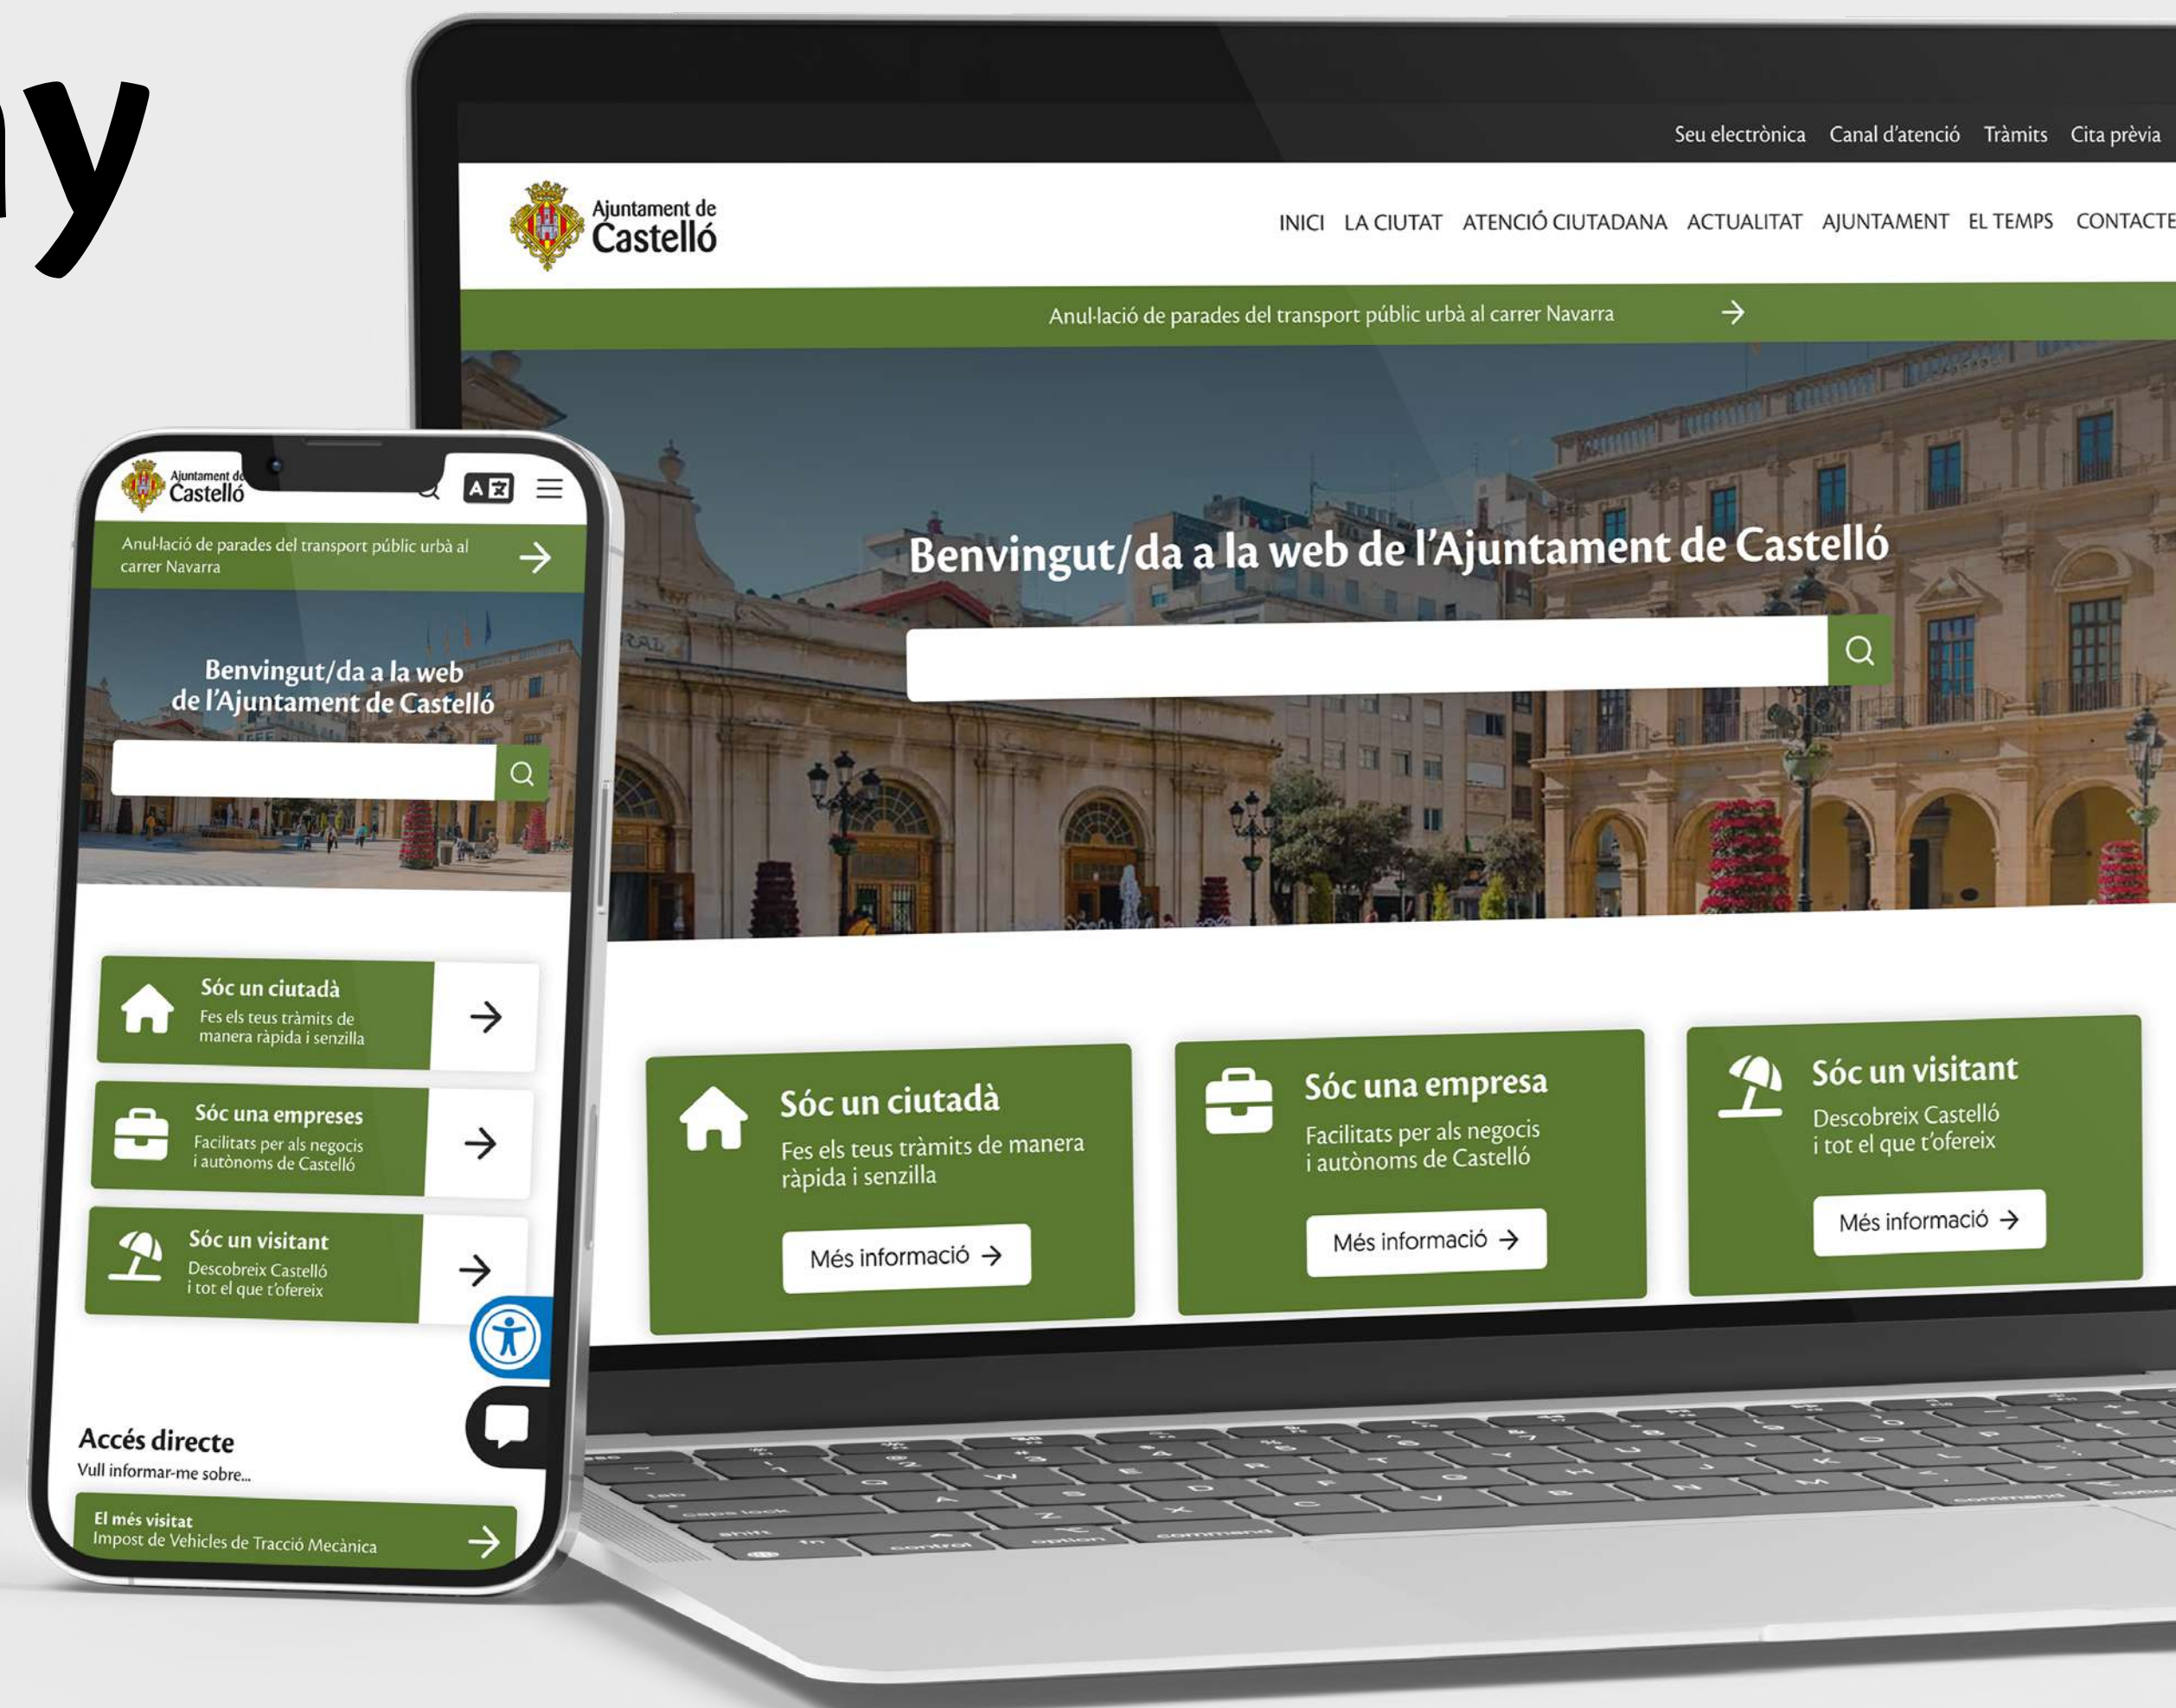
ny

Seu electrònica Canal d'atenció Tràmits Cita prèvia

Ajuntament de Castelló

INICI LA CIUTAT ATENCIÓ CIUTADANA ACTUALITAT AJUNTAMENT EL TEMPS CONTACTE

Anul·lació de parades del transport públic urbà al carrer Navarra →

Benvingut/da a la web de l'Ajuntament de Castelló

Sóc un ciutadà
Fes els teus tràmits de manera ràpida i senzilla
Més informació →

Sóc una empresa
Facilitats per als negocis i autònoms de Castelló
Més informació →

Sóc un visitant
Descobreix Castelló i tot el que t'ofereix
Més informació →

Ajuntament de Castelló

Anul·lació de parades del transport públic urbà al carrer Navarra →

Benvingut/da a la web de l'Ajuntament de Castelló

Sóc un ciutadà
Fes els teus tràmits de manera ràpida i senzilla →

Sóc una empreses
Facilitats per als negocis i autònoms de Castelló →

Sóc un visitant
Descobreix Castelló i tot el que t'ofereix →

Accés directe
Vull informar-me sobre...

El més visitat
Impost de Vehicles de Tracció Mecànica →